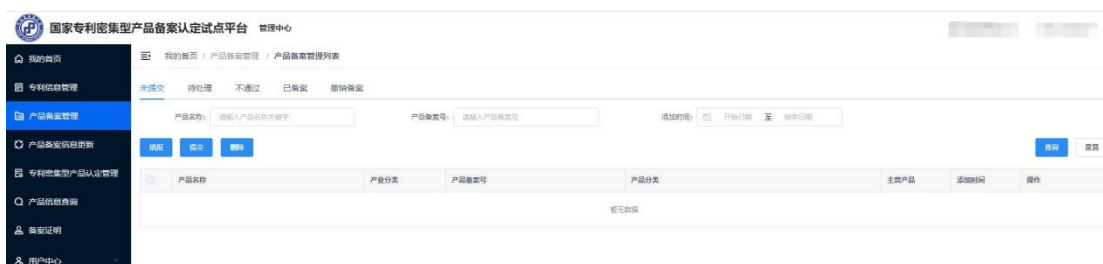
国家专利密集型产品备案认定试点平台 管理中心

我的首页
专利信息管理
产品备案管理
产品备案信息更新
专利密集型产品认定管理
产品信息查询
备案证明
用户中心

我的首页 / 产品备案管理 / 产品备案管理列表

未提交 待处理 不通过 已备案 撤销备案

产品名称: 请输入产品名称关键字
产品备案号: 请输入产品备案号
添加时间: 开始日期 至 结束日期

填报 提交 删除

查询 重置

| | 产品名称 | 产业分类 | 产品备案号 | 产品分类 | 主营产品 | 添加时间 | 操作 |
|---|---|---|---|---|---|---|---|

暂无数据